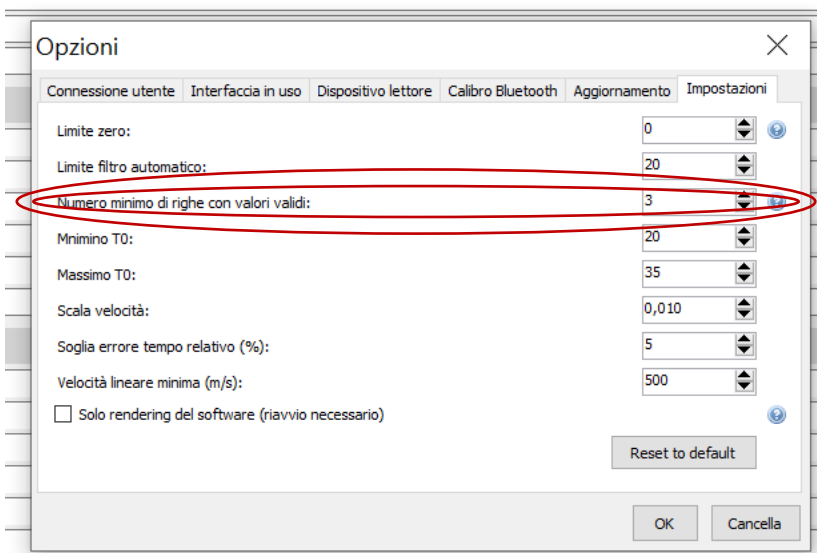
Opzioni

Connessione utente | Interfaccia in uso | Dispositivo lettore | Calibro Bluetooth | Aggiornamento | Impostazioni

Limite zero: 0

Limite filtro automatico: 20

Numero minimo di righe con valori validi: 3

Mnimino T0: 20

Massimo T0: 35

Scala velocità: 0,010

Soglia errore tempo relativo (%): 5

Velocità lineare minima (m/s): 500

Solo rendering del software (riavvio necessario)

Reset to default

OK

Cancella